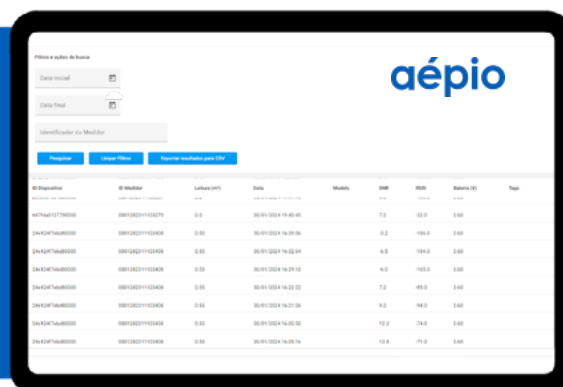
Filtros e ações de busca

Data inicial

Data final

Identificador do Medidor

Pesquisar

Limpar Filtros

Exportar resultados para CSV

aépio

| ID Dispositivo | ID Medidor | Leitura (m³) | Data | Modelo | SNR | RSSI | Bateria (V) | Tags |
|---|---|---|---|---|---|---|---|---|
| e47fda0127790000 | 0001282311103279 | 0.0 | 30/01/2024 19:40:45 | | 7.2 | -33.0 | 3.60 | |
| 24e424f7eba80000 | 0001282311103408 | 0.00 | 30/01/2024 16:39:06 | | -3.2 | -106.0 | 3.60 | |
| 24e424f7eba80000 | 0001282311103408 | 0.00 | 30/01/2024 16:32:04 | | -6.5 | -104.0 | 3.60 | |
| 24e424f7eba80000 | 0001282311103408 | 0.55 | 30/01/2024 16:29:10 | | -6.0 | -105.0 | 3.60 | |
| 24e424f7eba80000 | 0001282311103408 | 0.55 | 30/01/2024 16:22:22 | | 7.2 | -95.0 | 3.60 | |
| 24e424f7eba80000 | 0001282311103408 | 0.55 | 30/01/2024 16:21:36 | | 9.2 | -94.0 | 3.60 | |
| 24e424f7eba80000 | 0001282311103408 | 0.55 | 30/01/2024 16:20:30 | | 10.2 | -74.0 | 3.60 | |
| 24e424f7eba80000 | 0001282311103408 | 0.55 | 30/01/2024 16:09:16 | | 10.8 | -71.0 | 3.60 | |